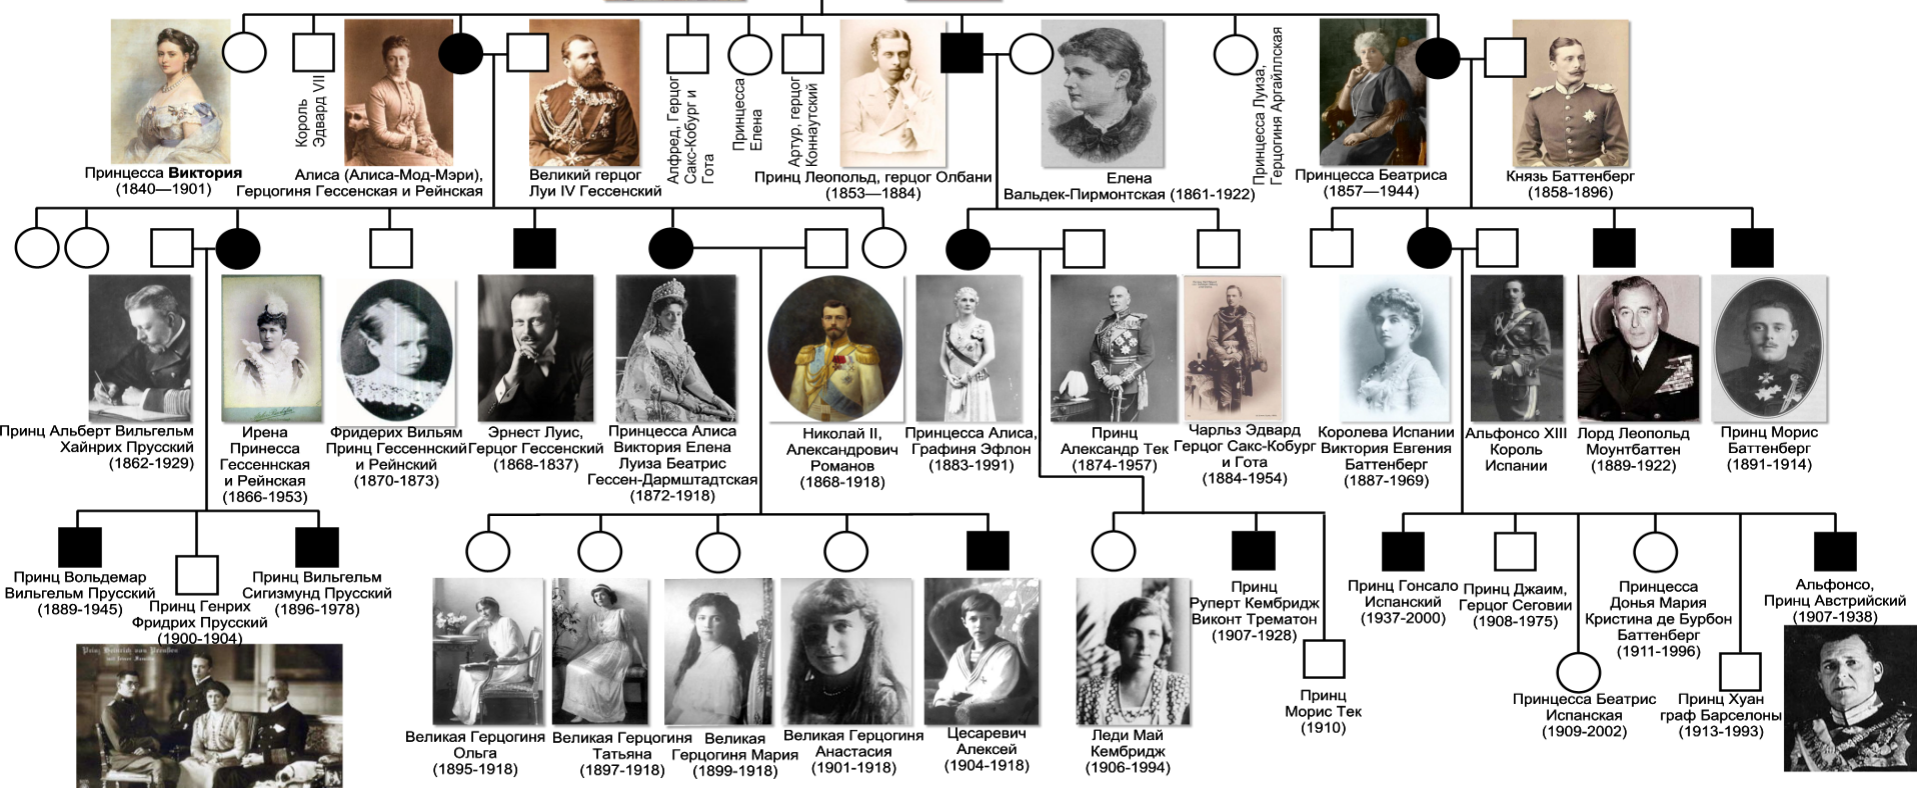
Принцесса Виктория (1840—1901)

Король Эдвард VII

Алиса (Алиса-Мод-Мэри), Герцогиня Гессенская и Рейнская

Великий герцог Луи IV Гессенский

Алфред, Герцог Сакс-Кобург и Гота

Принцесса Елена

Артур, герцог Коннаутский

Принц Леопольд, герцог Олбани (1853—1884)

Елена Вальдек-Пирмонтская (1861-1922)

Принцесса Луиза, Герцогиня Аргайллская

Принцесса Беатриса (1857—1944)

Князь Баттенберг (1858-1896)

Принц Альберт Вильгельм Хайнрих Прусский (1862-1929)

Ирена Принцесса Гессеннская и Рейнская (1866-1953)

Фридерих Вильям Принц Гессеннский и Рейнский (1870-1873)

Эрнест Луис, Герцог Гессенский (1868-1837)

Принцесса Алиса Виктория Елена Луиза Беатрис Гессен-Дармштадтская (1872-1918)

Николай II, Александрович Романов (1868-1918)

Принцесса Алиса, Графиня Эфлон (1883-1991)

Принц Александр Тек (1874-1957)

Чарльз Эдвард Герцог Сакс-Кобург и Гота (1884-1954)

Королева Испании Виктория Евгения Баттенберг (1887-1969)

Альфонсо XIII Король Испании

Лорд Леопольд Моунтбаттен (1889-1922)

Принц Морис Баттенберг (1891-1914)

Принц Вольдемар Вильгельм Прусский (1889-1945)

Принц Генрих Фридрих Прусский (1900-1904)

Принц Вильгельм Сигизмунд Прусский (1896-1978)

Великая Герцогиня Ольга (1895-1918)

Великая Герцогиня Татьяна (1897-1918)

Великая Герцогиня Мария (1899-1918)

Великая Герцогиня Анастасия (1901-1918)

Цесаревич Алексей (1904-1918)

Леди Май Кембридж (1906-1994)

Принц Руперт Кембридж Виконт Трематон (1907-1928)

Принц Морис Тек (1910)

Принц Гонсало Испанский (1937-2000)

Принц Джаим, Герцог Сеговии (1908-1975)

Принцесса Беатрис Испанская (1909-2002)

Принцесса Донья Мария Кристина де Бурбон Баттенберг (1911-1996)

Принц Хуан граф Барселоны (1913-1993)

Альфонсо, Принц Австрийский (1907-1938)